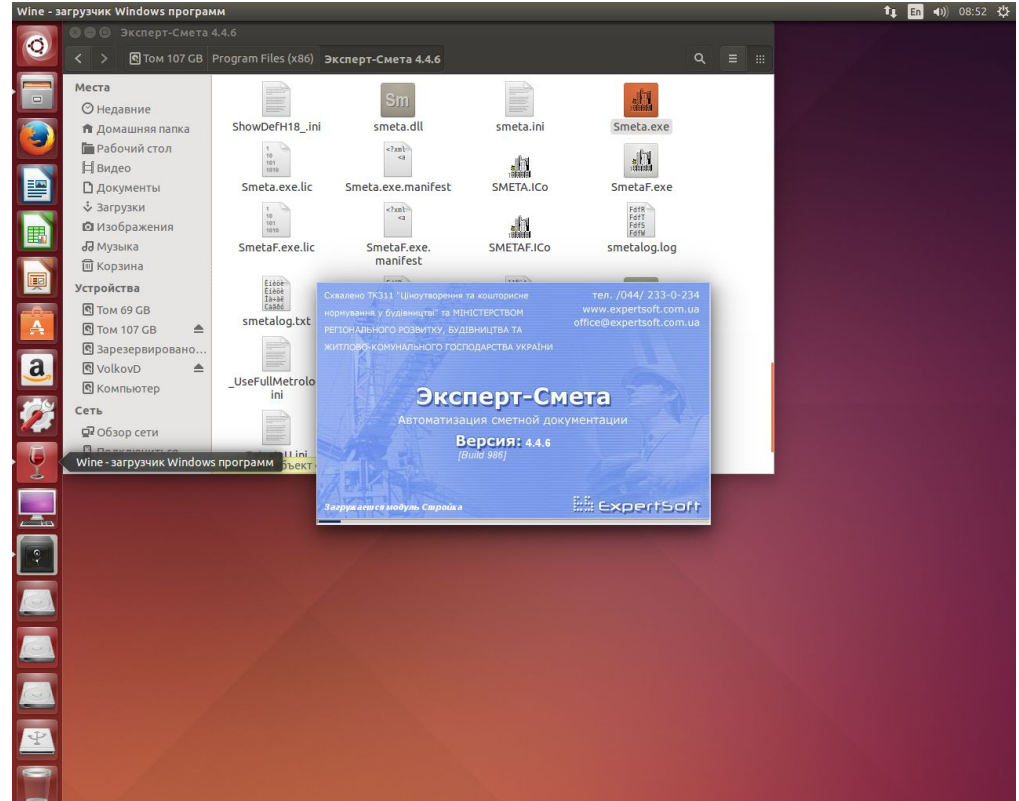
Wine - загрузчик Windows программ

En 08:52

Эксперт-Смета 4.4.6

Том 107 GB Program Files (x86) Эксперт-Смета 4.4.6

Места
Недавние
Домашняя папка
Рабочий стол
Видео
Документы
Загрузки
Изображения
Музыка
Корзина
Устройства
Том 69 GB
Том 107 GB
Зарезервировано...
VolkovD
Компьютер
Сеть
Обзор сети
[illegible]

ShowDefH18_.ini
smeta.dll
smeta.ini
Smeta.exe
Smeta.exe.lic
Smeta.exe.manifest
SMETA.ICo
SmetaF.exe
SmetaF.exe.lic
SmetaF.exe.manifest
SMETAF.ICo
smetalog.log
smetalog.txt
_UseFullMetrolo ini
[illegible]l.ini

Wine - загрузчик Windows программ
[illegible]объект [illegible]

Схвалено ТК311 "Ціноутворення та кошторисне нормування у будівництві" та МІНІСТЕРСТВОМ РЕГІОНАЛЬНОГО РОЗВИТКУ, БУДІВНИЦТВА ТА ЖИТЛОВО-КОМУНАЛЬНОГО ГОСПОДАРСТВА УКРАЇНИ

тел. /044/ 233-0-234
www.expertsoft.com.ua
office@expertsoft.com.ua

Эксперт-Смета
Автоматизация сметной документации
Версия: 4.4.6
[Build 986]

Загружается модуль Стройка

ExpertSoft